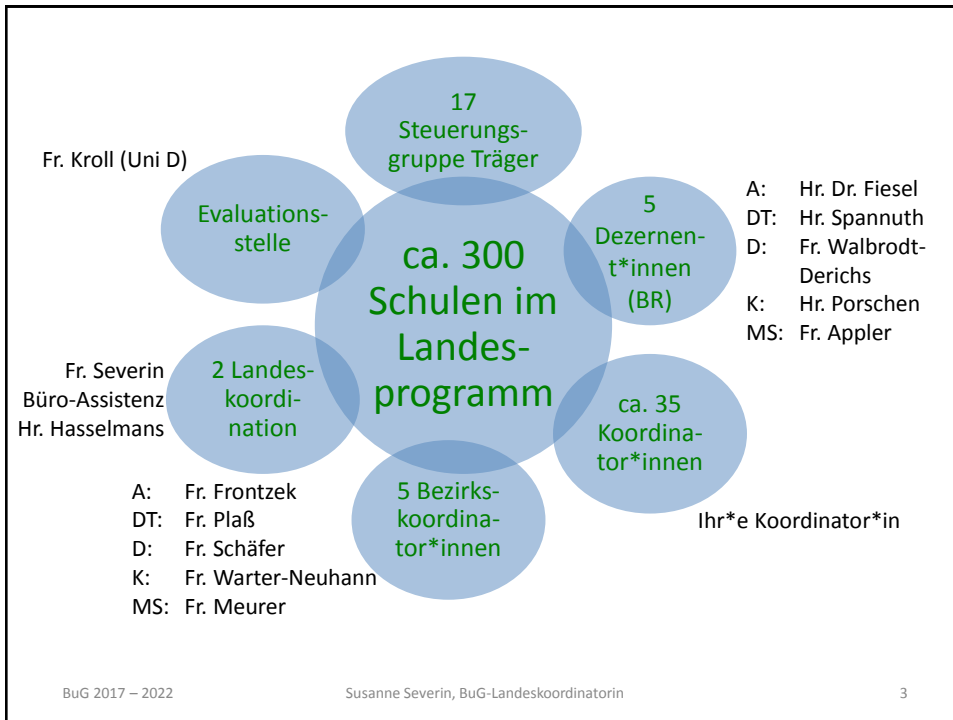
17 Steuerungsgruppe Träger

Fr. Kroll (Uni D)

Evaluationsstelle

ca. 300 Schulen im Landesprogramm

5 Dezernent*innen (BR)

A: Hr. Dr. Fiesel
DT: Hr. Spannuth
D: Fr. Walbrodt-Derichs
K: Hr. Porschen
MS: Fr. Appler

Fr. Severin
Büro-Assistenz
Hr. Hasselmans

2 Landeskoordination

ca. 35 Koordinator*innen

Ihr*e Koordinator*in

5 Bezirkskoordinator*innen

A: Fr. Frontzek
DT: Fr. Plaß
D: Fr. Schäfer
K: Fr. Warter-Neuhann
MS: Fr. Meurer

BuG 2017 – 2022
Susanne Severin, BuG-Landeskoordinatorin
3